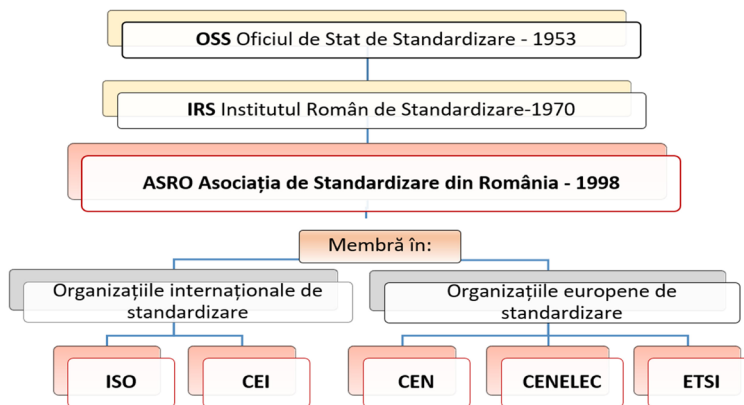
OSS Oficiul de Stat de Standardizare - 1953

IRS Institutul Român de Standardizare-1970

ASRO Asociația de Standardizare din România - 1998

Membră în:

Organizațiile internaționale de standardizare

Organizațiile europene de standardizare

ISO

CEI

CEN

CENELEC

ETSI